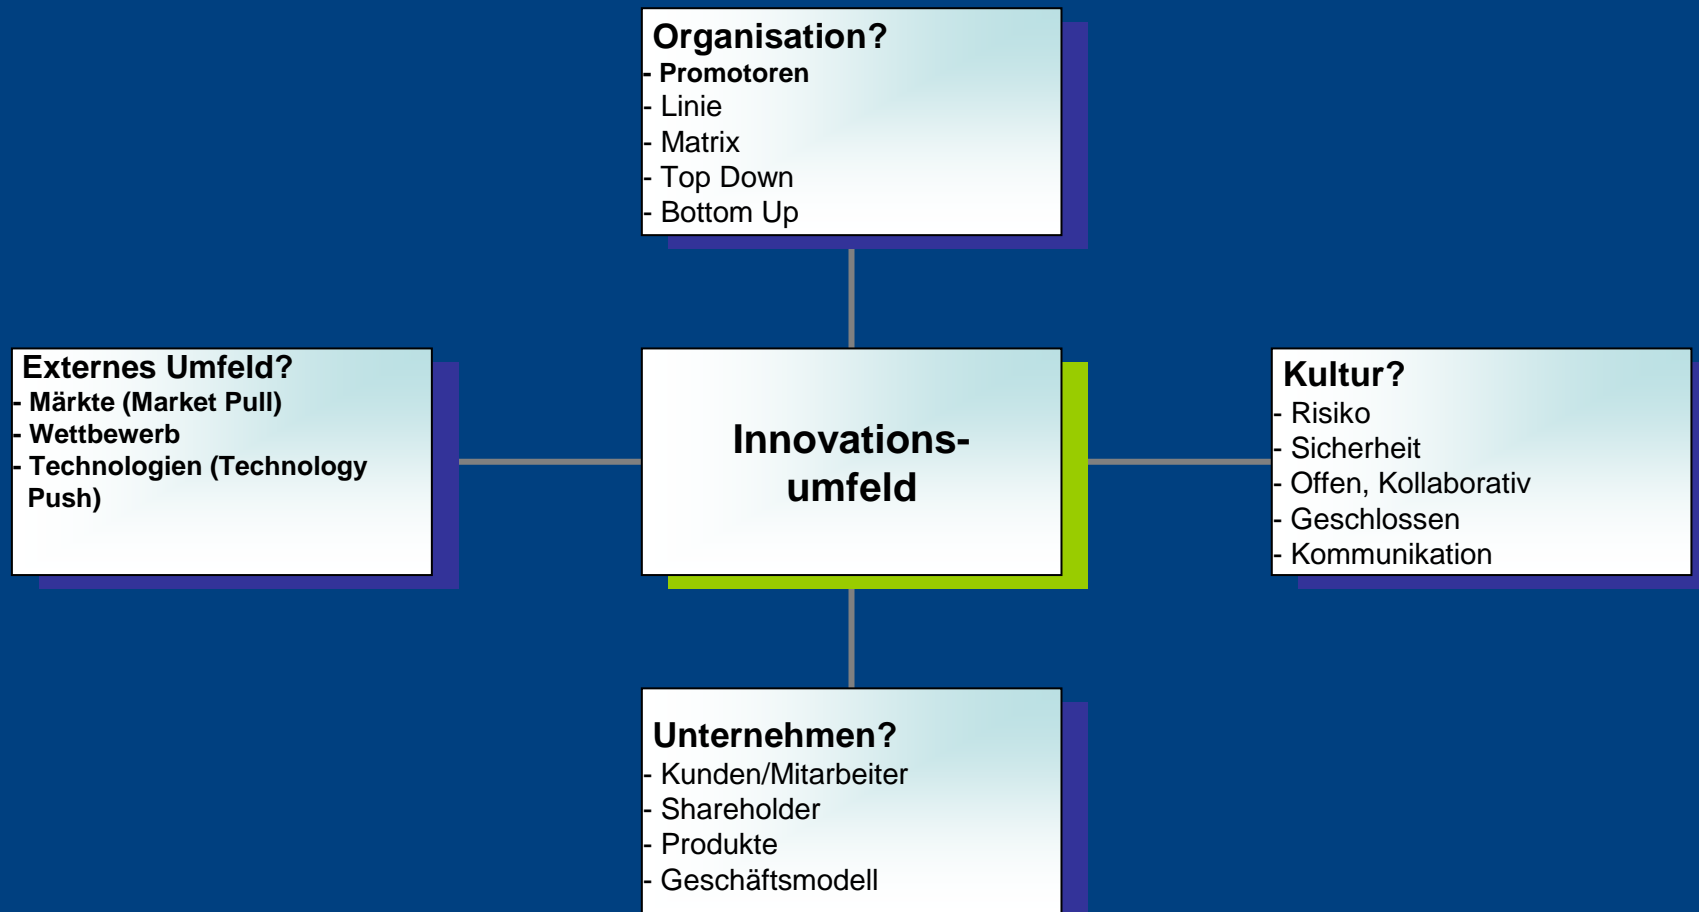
Organisation?
- Promotoren
- Linie
- Matrix
- Top Down
- Bottom Up

Externes Umfeld?
- Märkte (Market Pull)
- Wettbewerb
- Technologien (Technology Push)

Innovations-umfeld

Kultur?
- Risiko
- Sicherheit
- Offen, Kollaborativ
- Geschlossen
- Kommunikation

Unternehmen?
- Kunden/Mitarbeiter
- Shareholder
- Produkte
- Geschäftsmodell